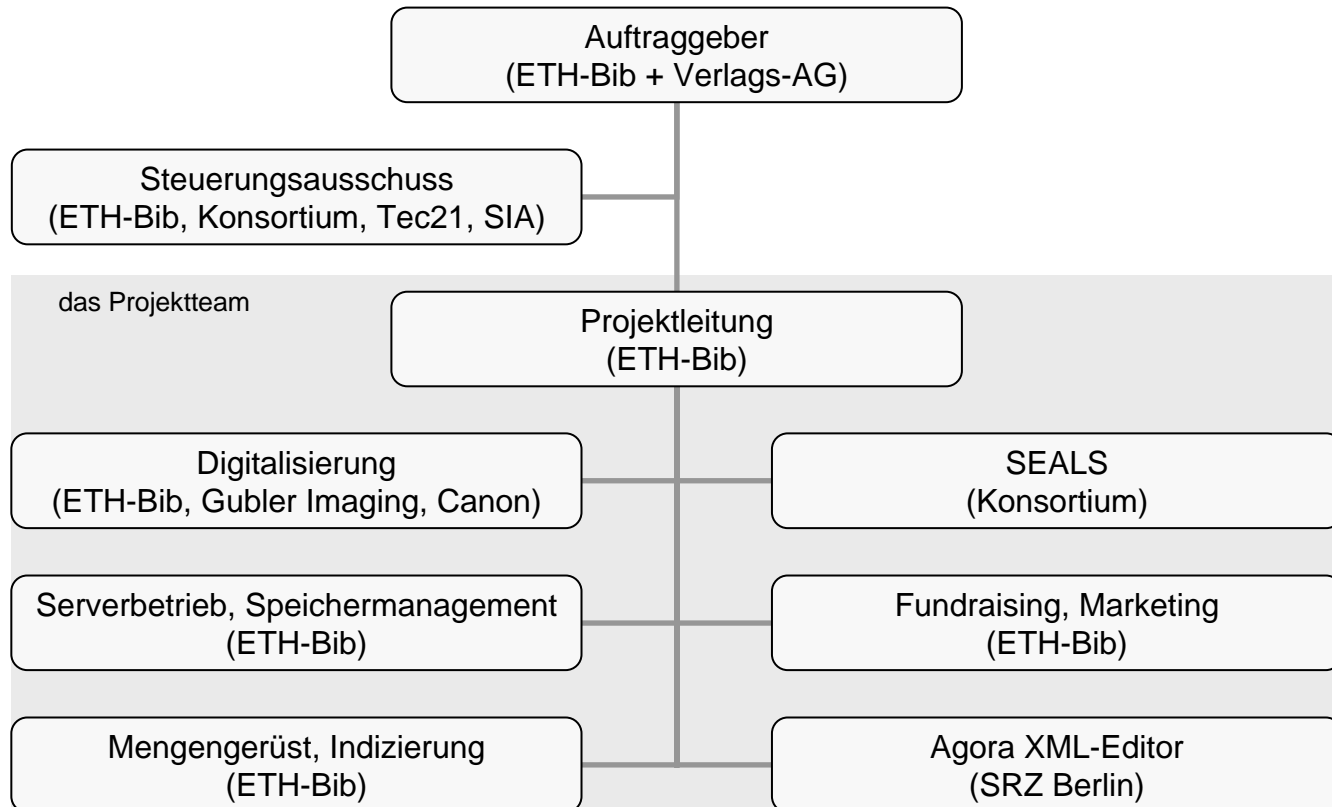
Auftraggeber
(ETH-Bib + Verlags-AG)

Steuerungsausschuss
(ETH-Bib, Konsortium, Tec21, SIA)

das Projektteam

Projektleitung
(ETH-Bib)

Digitalisierung
(ETH-Bib, Gubler Imaging, Canon)

SEALS
(Konsortium)

Serverbetrieb, Speichermanagement
(ETH-Bib)

Fundraising, Marketing
(ETH-Bib)

Mengengerüst, Indizierung
(ETH-Bib)

Agora XML-Editor
(SRZ Berlin)